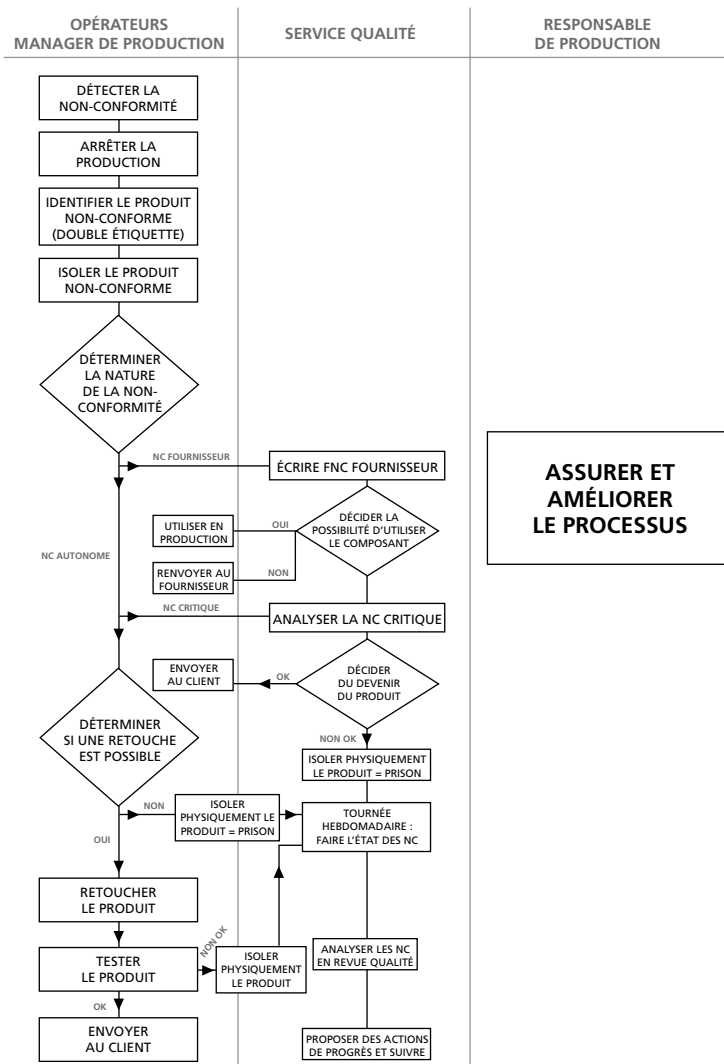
OPÉRATEURS
MANAGER DE PRODUCTION

SERVICE QUALITÉ

RESPONSABLE
DE PRODUCTION

DÉTECTER LA NON-CONFORMITÉ

ARRÊTER LA PRODUCTION

IDENTIFIER LE PRODUIT NON-CONFORME (DOUBLE ÉTIQUETTE)

ISOLER LE PRODUIT NON-CONFORME

DÉTERMINER LA NATURE DE LA NON-CONFORMITÉ

NC FOURNISSEUR

ÉCRIRE FNC FOURNISSEUR

ASSURER ET AMÉLIORER LE PROCESSUS

UTILISER EN PRODUCTION

OUI

DÉCIDER LA POSSIBILITÉ D'UTILISER LE COMPOSANT

NC AUTONOME

RENVOYER AU FOURNISSEUR

NON

NC CRITIQUE

ANALYSER LA NC CRITIQUE

ENVOYER AU CLIENT

OK

DÉCIDER DU DEVENIR DU PRODUIT

DÉTERMINER SI UNE RETOUCHE EST POSSIBLE

NON OK

ISOLER PHYSIQUEMENT LE PRODUIT = PRISON

NON

ISOLER PHYSIQUEMENT LE PRODUIT = PRISON

TOURNÉE HEBDOMADAIRE : FAIRE L'ÉTAT DES NC

OUI

RETOUCHER LE PRODUIT

NON OK

TESTER LE PRODUIT

ISOLER PHYSIQUEMENT LE PRODUIT

ANALYSER LES NC EN REVUE QUALITÉ

OK

ENVOYER AU CLIENT

PROPOSER DES ACTIONS DE PROGRÈS ET SUIVRE